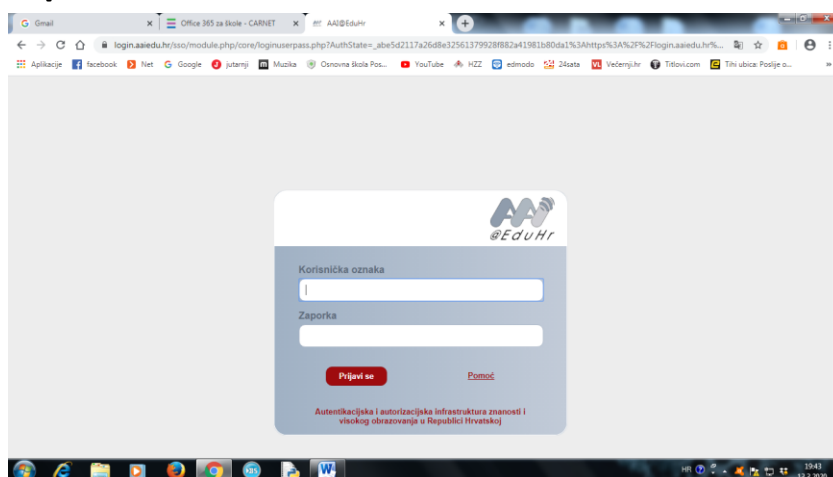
G Gmail ×
Office 365 za škole - CARNET ×
AAI@EduHr ×
login.aaiedu.hr/sso/module.php/core/loginuserpass.php?AuthState=_abe5d2117a26d8e32561379928f882a41981b80da1%3Ahttps%3A%2F%2Flogin.aaiedu.hr%...
Aplikacije facebook Net Google jutarnji Muzika Osnovna škola Pos... YouTube HZZ edmodo 24sata Večernji.hr Titlovi.com Tihi ubica: Poslije o...

AAI @EduHr

Korisnička oznaka

Zaporka

Prijavi se
Pomoć

Autentikacijska i autorizacijska infrastruktura znanosti i visokog obrazovanja u Republici Hrvatskoj

HR 19:43 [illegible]